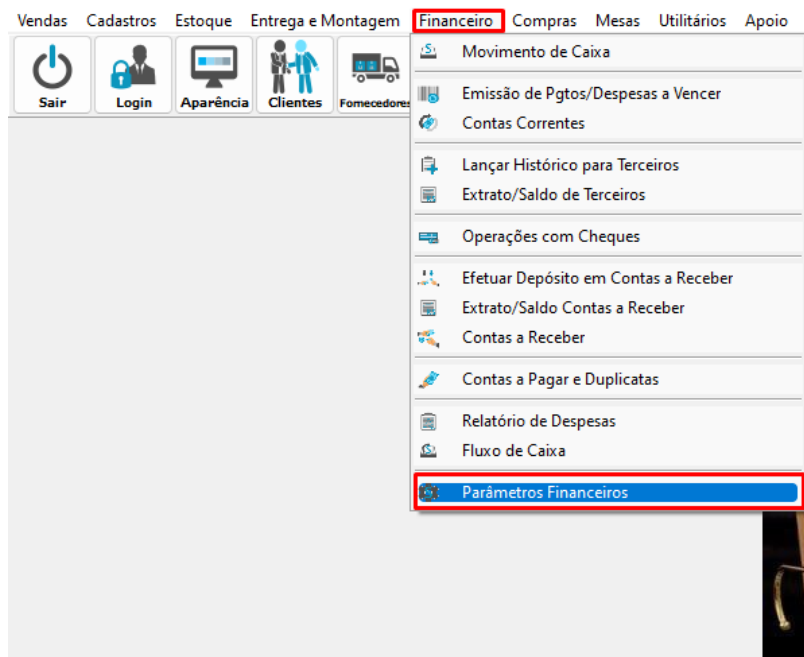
Vendas Cadastros Estoque Entrega e Montagem Financeiro Compras Mesas Utilitários Apoio

Sair Login Aparência Clientes Fornecedores

Movimento de Caixa
Emissão de Pgtos/Despesas a Vencer
Contas Correntes
Lançar Histórico para Terceiros
Extrato/Saldo de Terceiros
Operações com Cheques
Efetuar Depósito em Contas a Receber
Extrato/Saldo Contas a Receber
Contas a Receber
Contas a Pagar e Duplicatas
Relatório de Despesas
Fluxo de Caixa
Parâmetros Financeiros